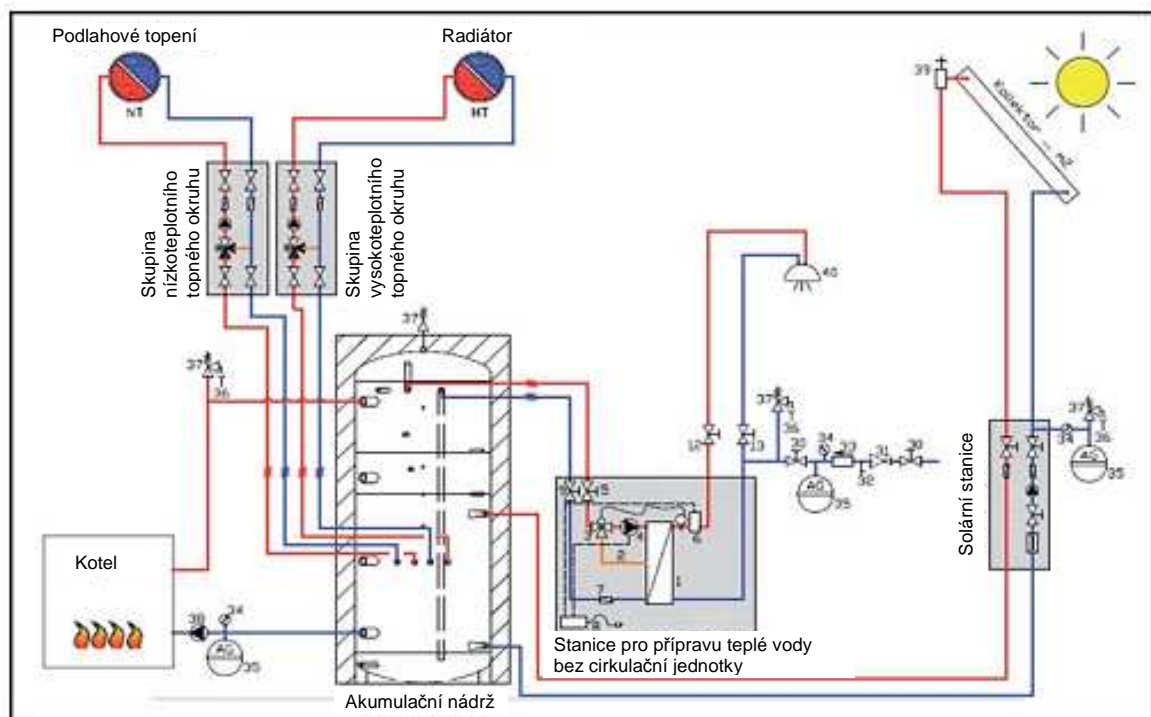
Podlahové topení

NT

Radiátor

HT

Skupina nízkoteplotního topného okruhu

Skupina vysokoteplotního topného okruhu

39

Kolektor

40

37

37

36

12

13

37

36

20

34

27

31

30

32

AG

35

37

34

36

AG

35

Solární stanice

5

3

4

2

6

1

7

8

Kotel

38

24

AG

35

Stanice pro přípravu teplé vody bez cirkulační jednotky

Akumulační nádrž